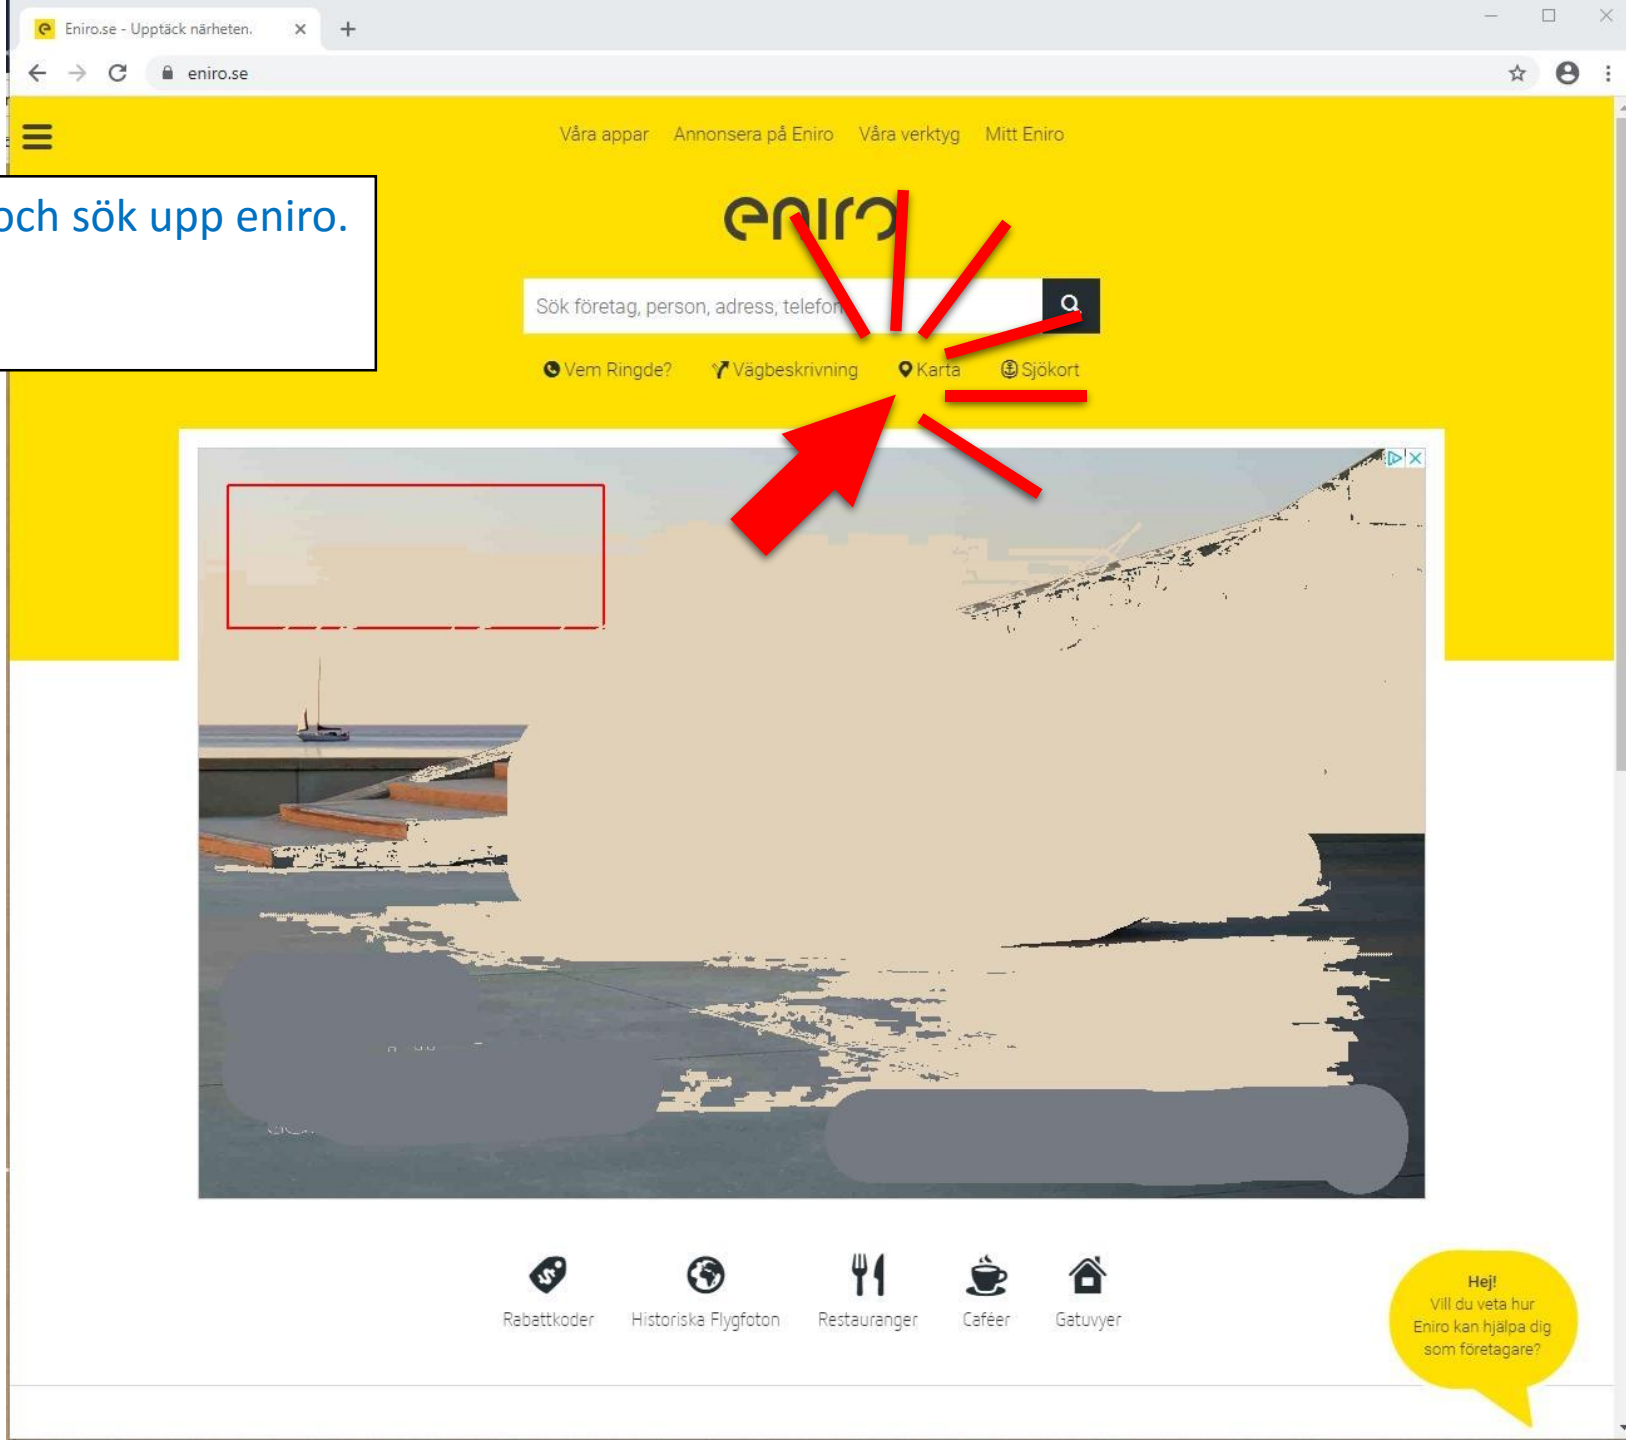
Eniro.se - Upptäck närheten.

eniro.se

Våra appar Annonsera på Eniro Våra verktyg Mitt Eniro

och sök upp eniro.

eniro

Sök företag, person, adress, telefon

Vem Ringde? Vägbeskrivning Karta Sjökort

Rabattkoder Historiska Flygfoton Restauranger Caféer Gatuvyer

Hej!
Vill du veta hur Eniro kan hjälpa dig som företagare?